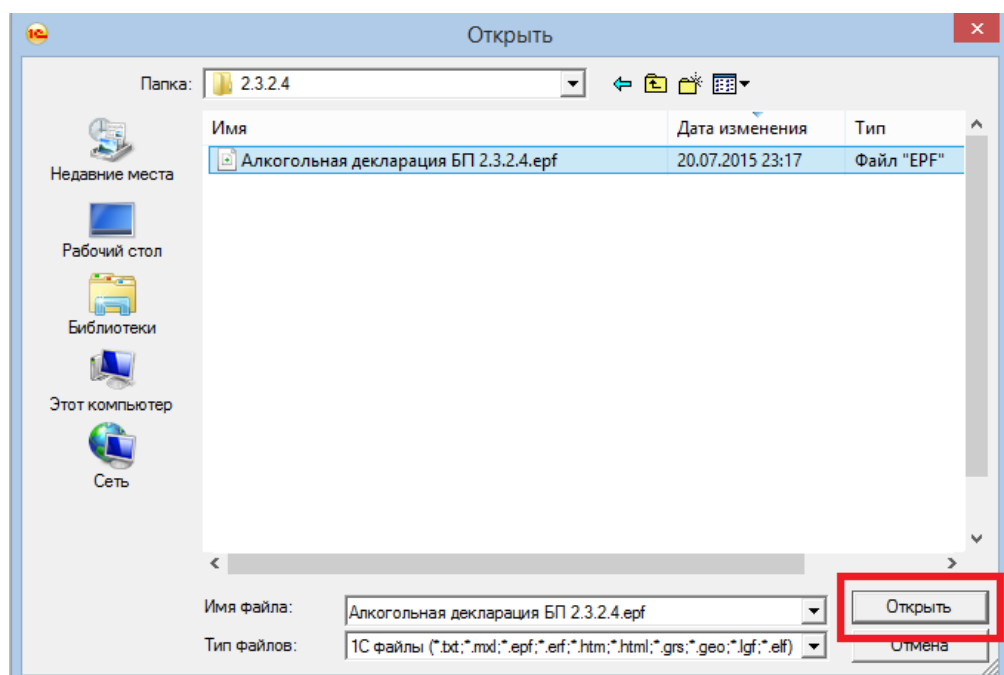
1С

Открыть

Папка: 2.3.2.4

Недавние места

Рабочий стол

Библиотеки

Этот компьютер

Сеть

| Имя | Дата изменения | Тип |
|---|---|---|
| Алкогольная декларация БП 2.3.2.4.epf | 20.07.2015 23:17 | Файл "EPF" |

Имя файла: Алкогольная декларация БП 2.3.2.4.epf

Тип файлов: 1С файлы (*.txt;*.mxl;*.epf;*.erf;*.htm;*.html;*.grs;*.geo;*.lgf;*.elf)

Открыть

Отмена